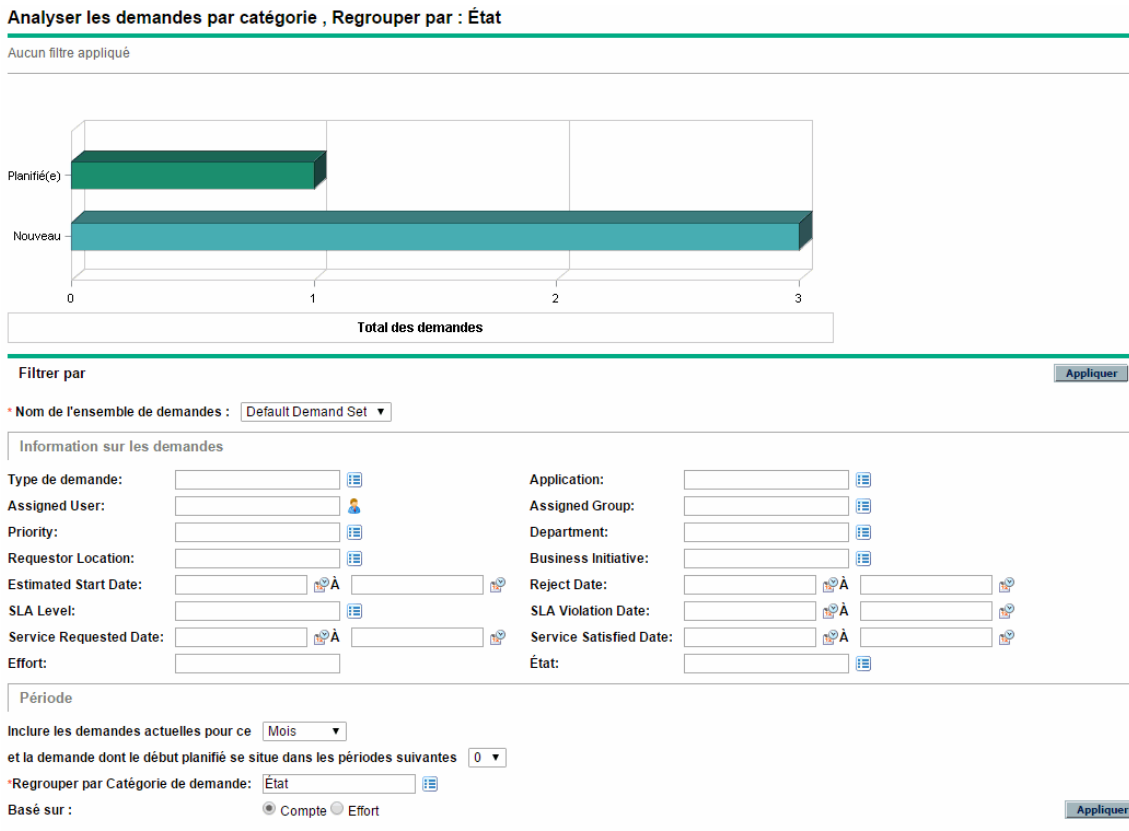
Analyser les demandes par catégorie , Regrouper par : État

Aucun filtre appliqué

Planifié(e)

Nouveau

0 1 2 3

Total des demandes

Filtrer par

Appliquer

* Nom de l'ensemble de demandes : Default Demand Set

Information sur les demandes

Type de demande:

Application:

Assigned User:

Assigned Group:

Priority:

Department:

Requestor Location:

Business Initiative:

Estimated Start Date: À

Reject Date: À

SLA Level:

SLA Violation Date: À

Service Requested Date: À

Service Satisfied Date: À

Effort:

État:

Période

Inclure les demandes actuelles pour ce Mois

et la demande dont le début planifié se situe dans les périodes suivantes 0

*Regrouper par Catégorie de demande: État

Basé sur : Compte Effort

Appliquer